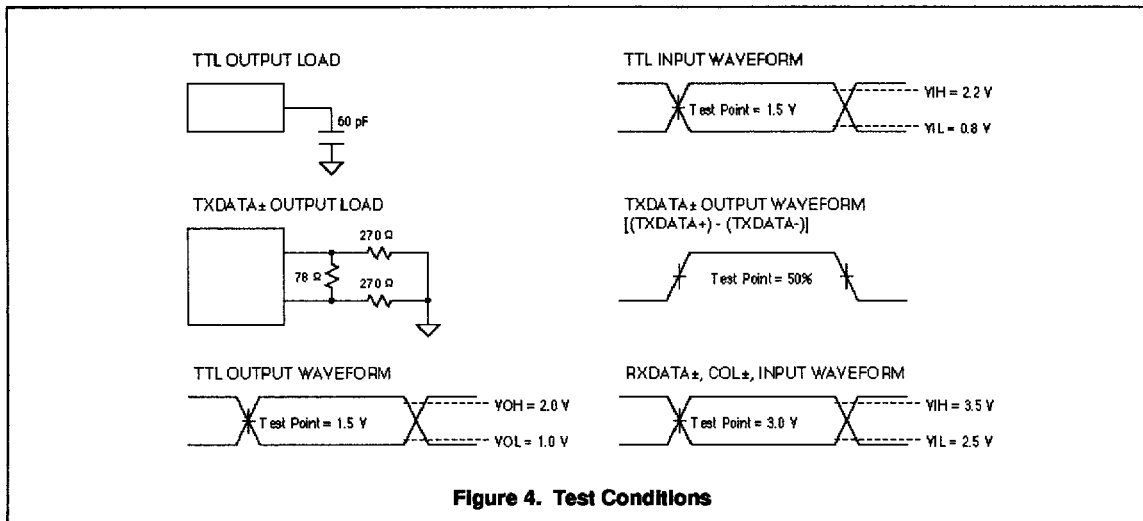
TTL OUTPUT LOAD

60 pF

TTL INPUT WAVEFORM

Test Point = 1.5 V

VIH = 2.2 V

VIL = 0.8 V

TXDATA± OUTPUT LOAD

270 Ω

78 Ω

270 Ω

TXDATA± OUTPUT WAVEFORM
[(TXDATA+) - (TXDATA-)]

Test Point = 50%

TTL OUTPUT WAVEFORM

Test Point = 1.5 V

VOH = 2.0 V

VOL = 1.0 V

RXDATA±, COL±, INPUT WAVEFORM

Test Point = 3.0 V

VIH = 3.5 V

VIL = 2.5 V

Figure 4. Test Conditions